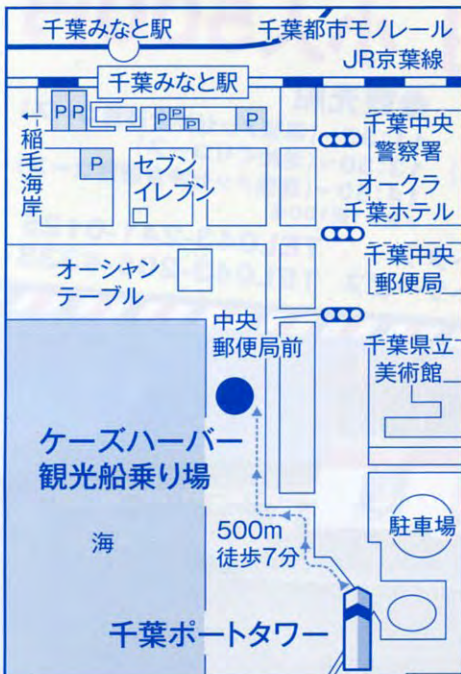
千葉みなと駅
千葉都市モノレール
JR京葉線
千葉みなと駅
P P
P P P
P
P
←稲毛海岸
セブンイレブン
千葉中央警察署
オークラ千葉ホテル
千葉中央郵便局
オーシャンテーブル
中央郵便局前
千葉県立美術館
ケーズハーバー観光船乗り場
海
500m
徒歩7分
駐車場
千葉ポートタワー